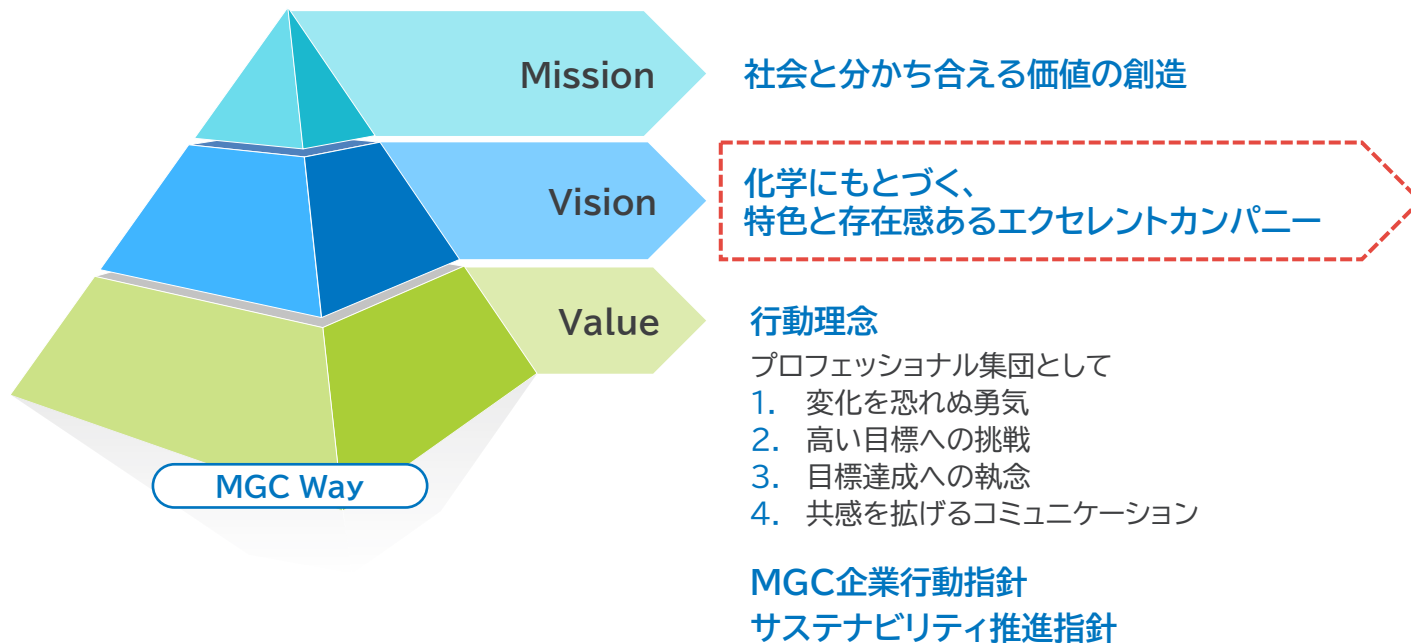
Mission

社会と分かち合える価値の創造

Vision

化学にもとづく、
特色と存在感あるエクセレントカンパニー

Value

行動理念

プロフェッショナル集団として
1. 変化を恐れぬ勇気
2. 高い目標への挑戦
3. 目標達成への執念
4. 共感を拡げるコミュニケーション

MGC Way

MGC企業行動指針
サステナビリティ推進指針